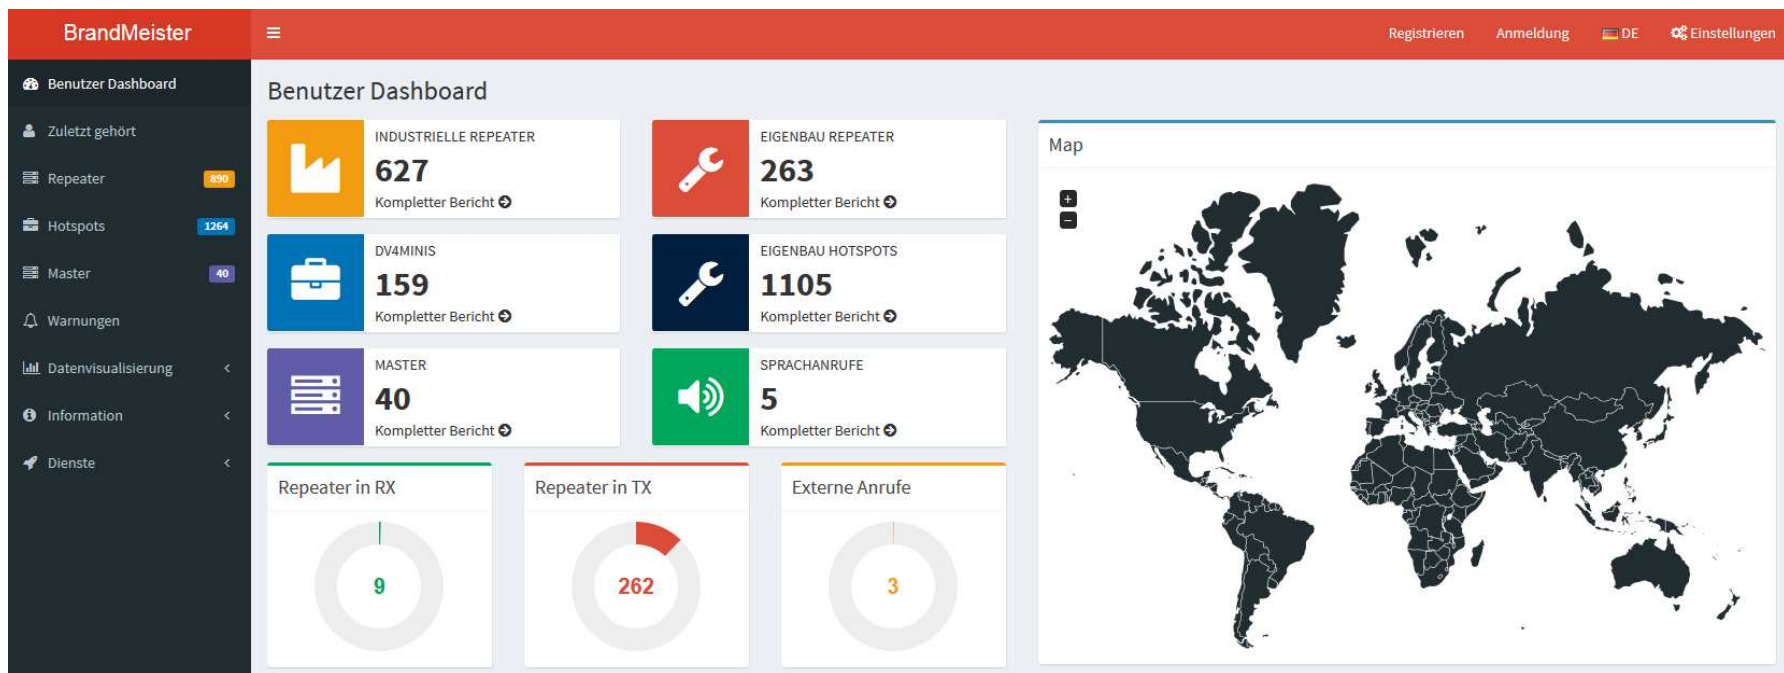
BrandMeister

Registrieren Anmeldung DE Einstellungen

Benutzer Dashboard
Zuletzt gehört
Repeater 890
Hotspots 1264
Master 40
Warnungen
Datenvisualisierung
Information
Dienste

Benutzer Dashboard

INDUSTRIELLE REPEATER
627
Kompletter Bericht

EIGENBAU REPEATER
263
Kompletter Bericht

DV4MINIS
159
Kompletter Bericht

EIGENBAU HOTSPOTS
1105
Kompletter Bericht

MASTER
40
Kompletter Bericht

SPRACHANRUFE
5
Kompletter Bericht

Map

+
−

Repeater in RX
9

Repeater in TX
262

Externe Anrufe
3